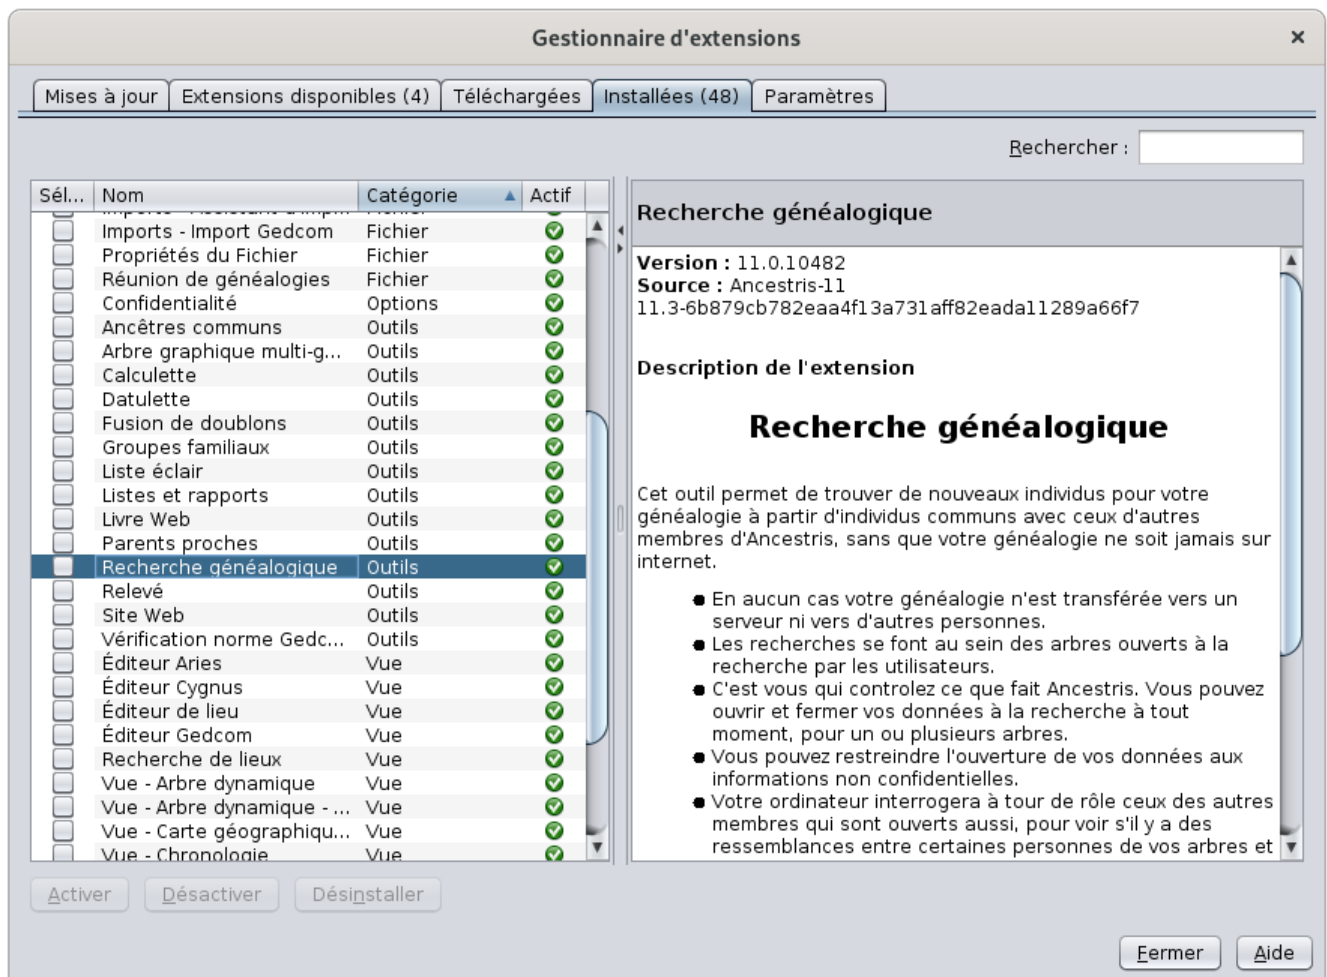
Gestionnaire d'extensions

Mises à jour | Extensions disponibles (4) | Téléchargées | Installées (48) | Paramètres

Rechercher :

| Sél... | Nom | Catégorie | Actif |
|---|---|---|---|
| | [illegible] | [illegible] | |
| | Imports - Import Gedcom | Fichier | |
| | Propriétés du Fichier | Fichier | |
| | Réunion de généalogies | Fichier | |
| | Confidentialité | Options | |
| | Ancêtres communs | Outils | |
| | Arbre graphique multi-g... | Outils | |
| | Calculette | Outils | |
| | Datulette | Outils | |
| | Fusion de doublons | Outils | |
| | Groupes familiaux | Outils | |
| | Liste éclair | Outils | |
| | Listes et rapports | Outils | |
| | Livre Web | Outils | |
| | Parents proches | Outils | |
| | Recherche généalogique | Outils | |
| | Relevé | Outils | |
| | Site Web | Outils | |
| | Vérification norme Gedc... | Outils | |
| | Éditeur Aries | Vue | |
| | Éditeur Cygnus | Vue | |
| | Éditeur de lieu | Vue | |
| | Éditeur Gedcom | Vue | |
| | Recherche de lieux | Vue | |
| | Vue - Arbre dynamique | Vue | |
| | Vue - Arbre dynamique - ... | Vue | |
| | Vue - Carte géographiqu... | Vue | |
| | Vue - Chronologie | Vue | |

Recherche généalogique

Version : 11.0.10482
Source : Ancestris-11
11.3-6b879cb782eaa4f13a731aff82eada11289a66f7

Description de l'extension

Recherche généalogique

Cet outil permet de trouver de nouveaux individus pour votre généalogie à partir d'individus communs avec ceux d'autres membres d'Ancestris, sans que votre généalogie ne soit jamais sur internet.

● En aucun cas votre généalogie n'est transférée vers un serveur ni vers d'autres personnes.
● Les recherches se font au sein des arbres ouverts à la recherche par les utilisateurs.
● C'est vous qui controlez ce que fait Ancestris. Vous pouvez ouvrir et fermer vos données à la recherche à tout moment, pour un ou plusieurs arbres.
● Vous pouvez restreindre l'ouverture de vos données aux informations non confidentielles.
● Votre ordinateur interrogera à tour de rôle ceux des autres membres qui sont ouverts aussi, pour voir s'il y a des ressemblances entre certaines personnes de vos arbres et

Activer | Désactiver | Désinstaller

Fermer | Aide